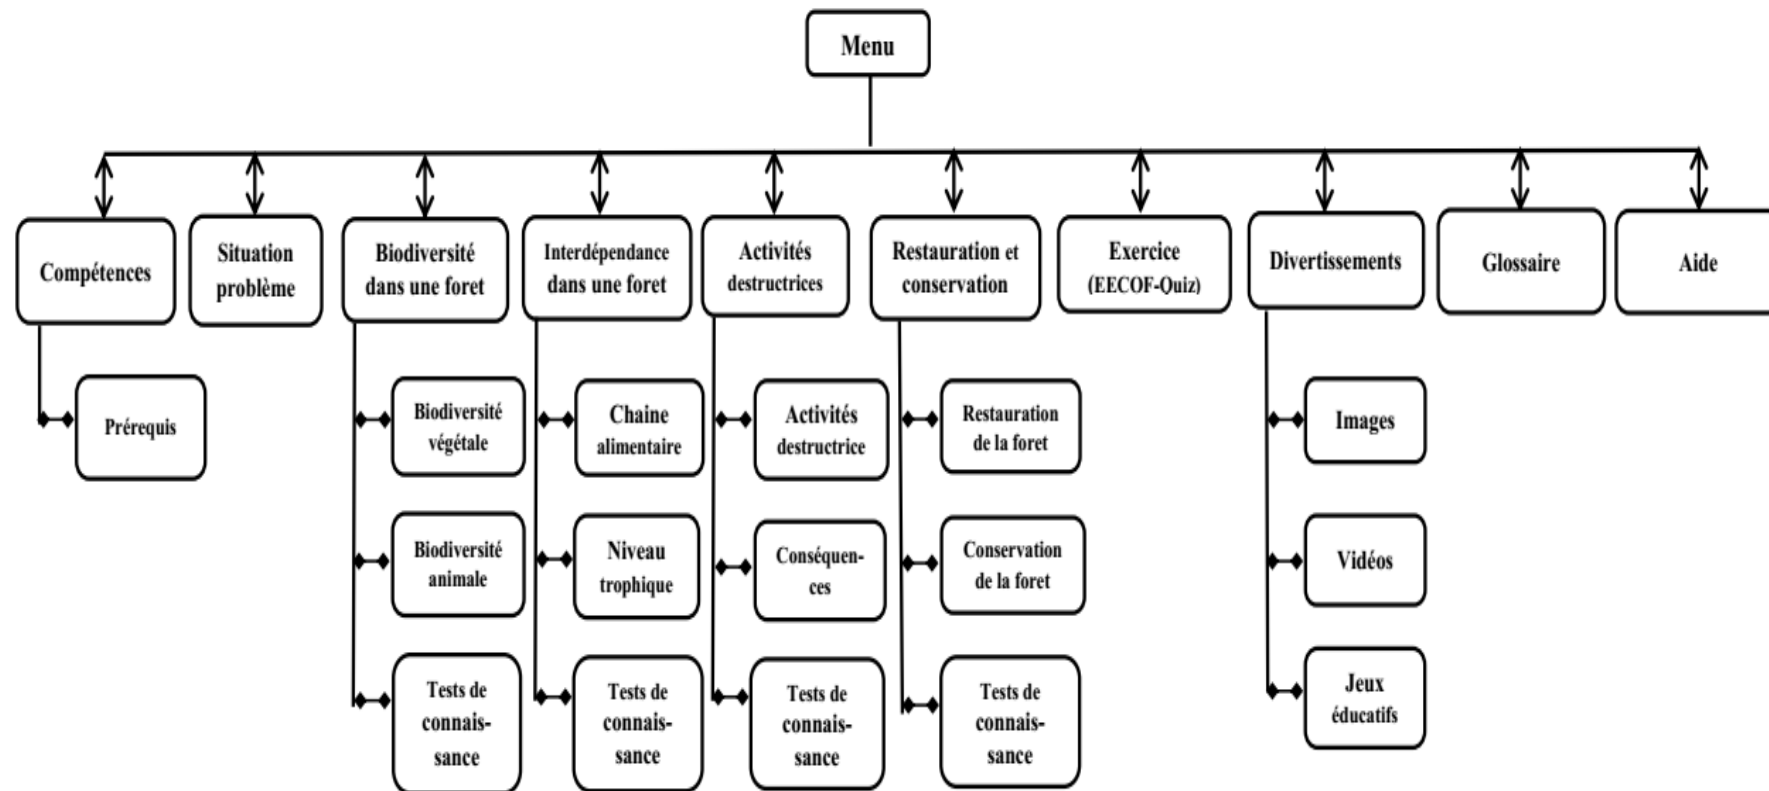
Menu

Compétences

Prérequis

Situation problème

Biodiversité dans une foret

Biodiversité végétale

Biodiversité animale

Tests de connaissance

Interdépendance dans une foret

Chaine alimentaire

Niveau trophique

Tests de connaissance

Activités destructrices

Activités destructrice

Conséquences

Tests de connaissance

Restauration et conservation

Restauration de la foret

Conservation de la foret

Tests de connaissance

Exercice (EECOF-Quiz)

Divertissements

Images

Vidéos

Jeux éducatifs

Glossaire

Aide